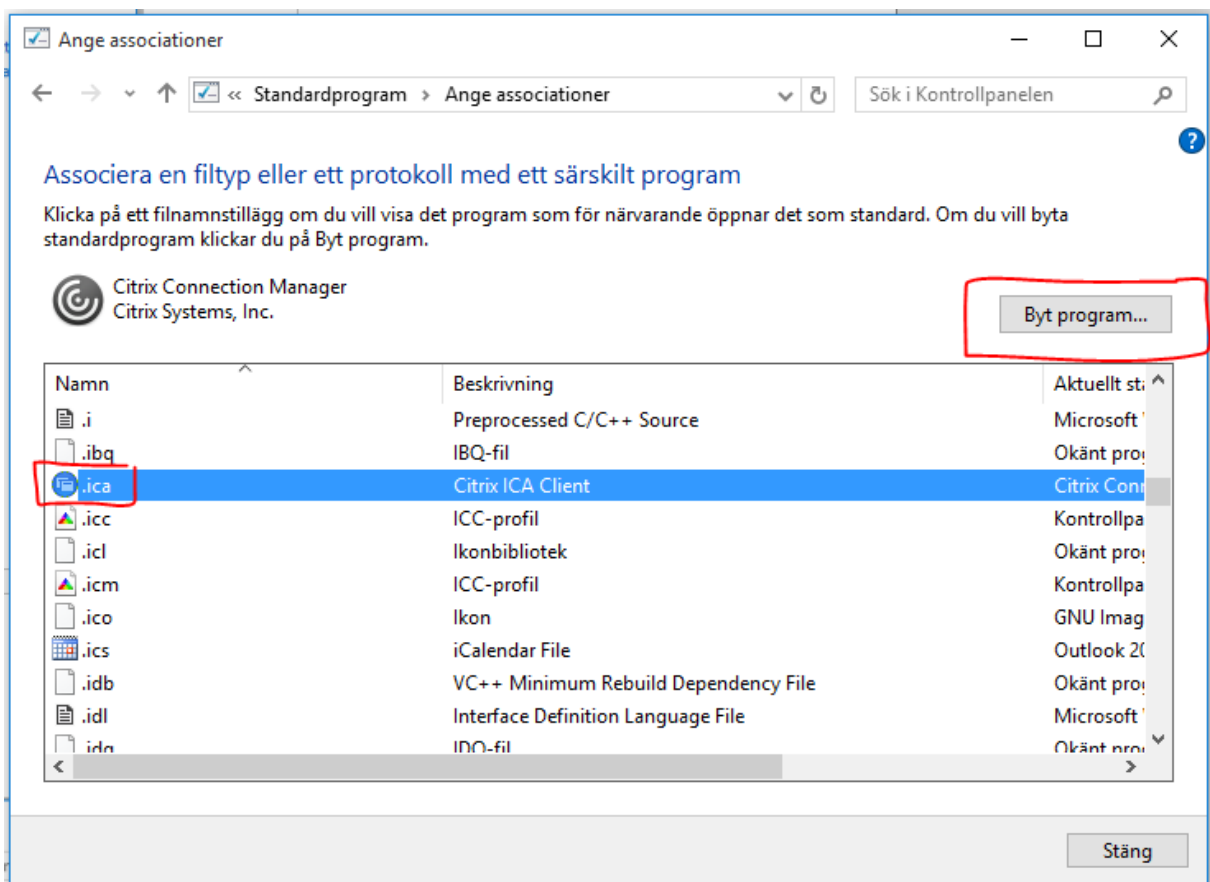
Ange associationer

« Standardprogram › Ange associationer

Sök i Kontrollpanelen

Associera en filtyp eller ett protokoll med ett särskilt program

Klicka på ett filnamnstillägg om du vill visa det program som för närvarande öppnar det som standard. Om du vill byta standardprogram klickar du på Byt program.

Citrix Connection Manager
Citrix Systems, Inc.

Byt program...

| Namn | Beskrivning | Aktuellt st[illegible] |
|---|---|---|
| .i | Preprocessed C/C++ Source | Microsoft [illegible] |
| .ibq | IBQ-fil | Okänt prog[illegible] |
| .ica | Citrix ICA Client | Citrix Con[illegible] |
| .icc | ICC-profil | Kontrollpa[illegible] |
| .icl | Ikonbibliotek | Okänt prog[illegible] |
| .icm | ICC-profil | Kontrollpa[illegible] |
| .ico | Ikon | GNU Imag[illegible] |
| .ics | iCalendar File | Outlook 2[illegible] |
| .idb | VC++ Minimum Rebuild Dependency File | Okänt prog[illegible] |
| .idl | Interface Definition Language File | Microsoft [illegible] |
| .idq | IDQ-fil | Okänt prog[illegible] |

Stäng